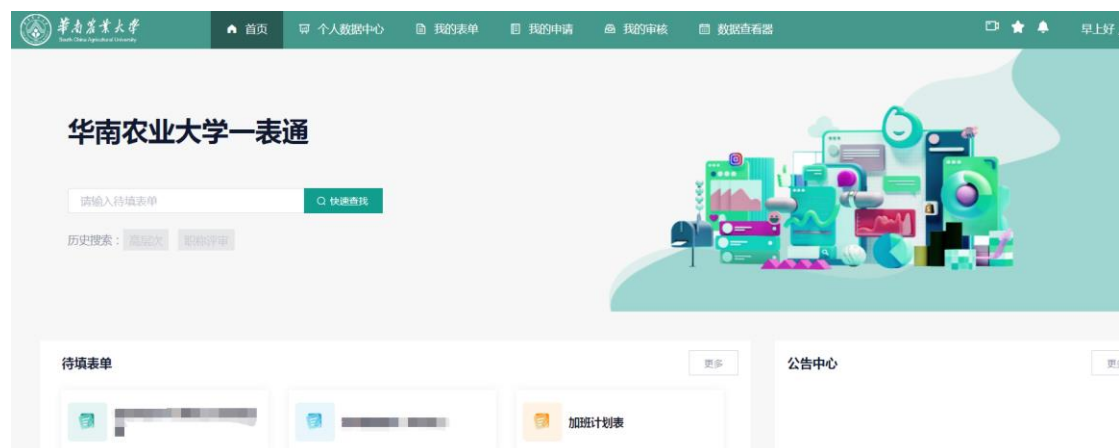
華南農業大學
South China Agricultural University

首页 个人数据中心 我的表单 我的申请 我的审核 数据查看器

早上好

华南农业大学一表通

请输入待填表单

快速查找

历史搜索： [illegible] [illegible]

待填表单

更多

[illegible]

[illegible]

加班计划表

公告中心

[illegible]